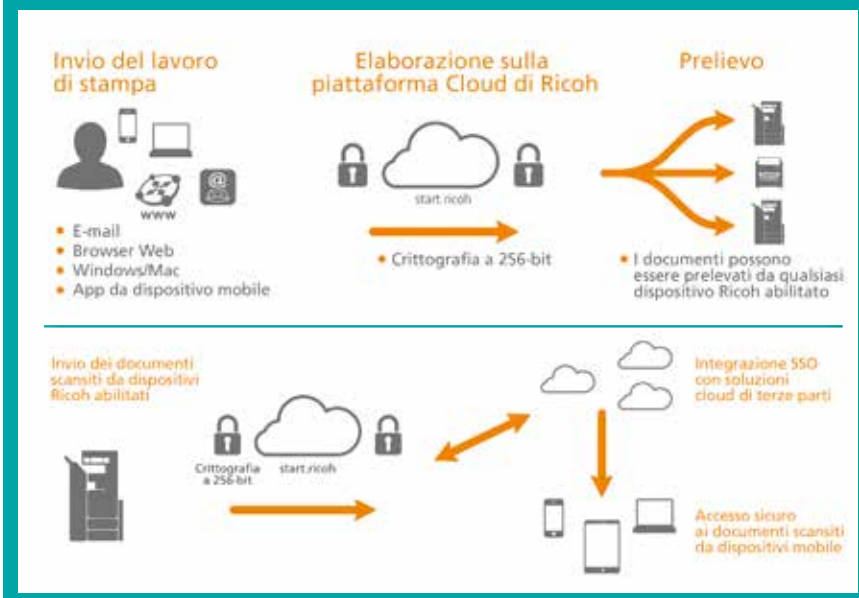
Invio del lavoro di stampa

Elaborazione sulla piattaforma Cloud di Ricoh

Prelievo

www

start.ricoh

• E-mail
• Browser Web
• Windows/Mac
• App da dispositivo mobile

• Crittografia a 256-bit

• I documenti possono essere prelevati da qualsiasi dispositivo Ricoh abilitato

Invio dei documenti scansiti da dispositivi Ricoh abilitati

Crittografia a 256-bit

start.ricoh

Integrazione SSO con soluzioni cloud di terze parti

Accesso sicuro ai documenti scansiti da dispositivi mobile